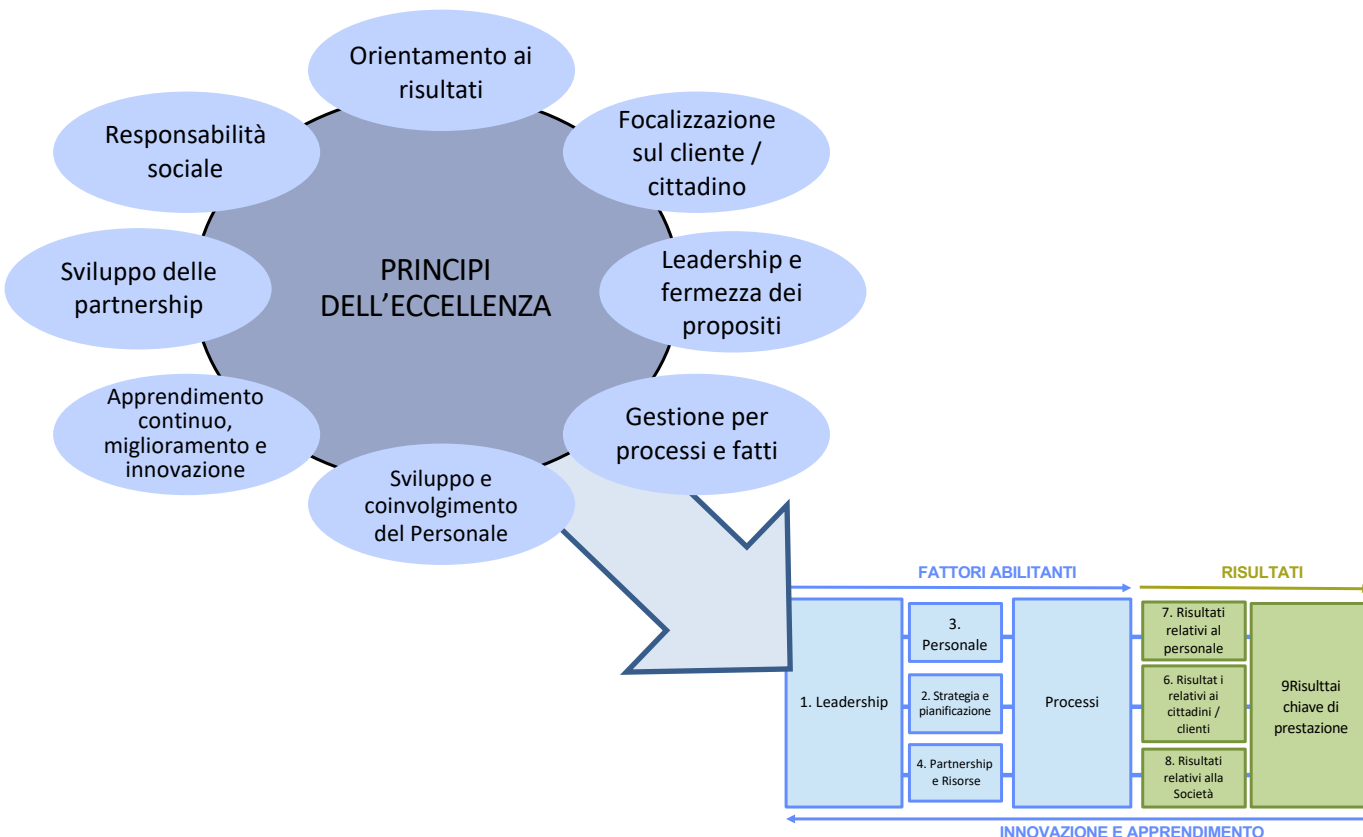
Orientamento ai risultati

Responsabilità sociale

Focalizzazione sul cliente / cittadino

Sviluppo delle partnership

PRINCIPI DELL'ECCELLENZA

Leadership e fermezza dei propositi

Apprendimento continuo, miglioramento e innovazione

Gestione per processi e fatti

Sviluppo e coinvolgimento del Personale

FATTORI ABILITANTI

RISULTATI

1. Leadership

3. Personale

2. Strategia e pianificazione

4. Partnership e Risorse

Processi

7. Risultati relativi al personale

6. Risultat i relativi ai cittadini / clienti

8. Risultati relativi alla Società

9Risulttai chiave di prestazione

INNOVAZIONE E APPRENDIMENTO